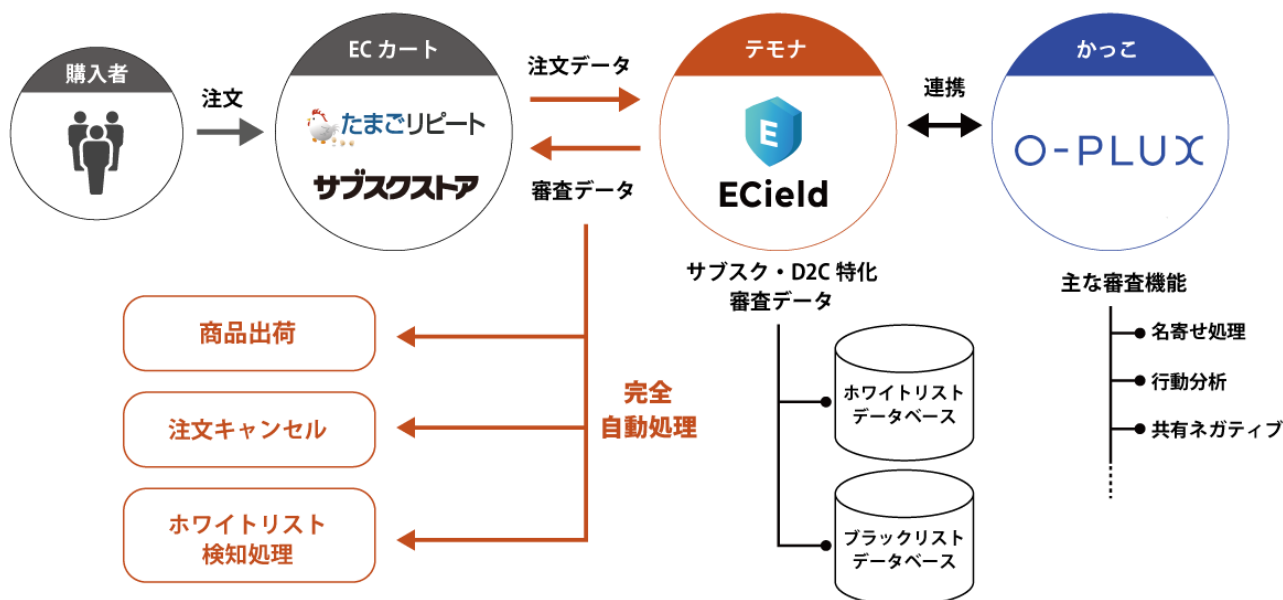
購入者

注文

EC カート

たまごリピート

サブスクストア

注文データ

審査データ

テモナ

E

ECield

連携

かっこ

O-PLUX

サブスク・D2C 特化
審査データ

主な審査機能

名寄せ処理

行動分析

共有ネガティブ

商品出荷

注文キャンセル

ホワイトリスト
検知処理

完全
自動処理

ホワイトリスト
データベース

ブラックリスト
データベース